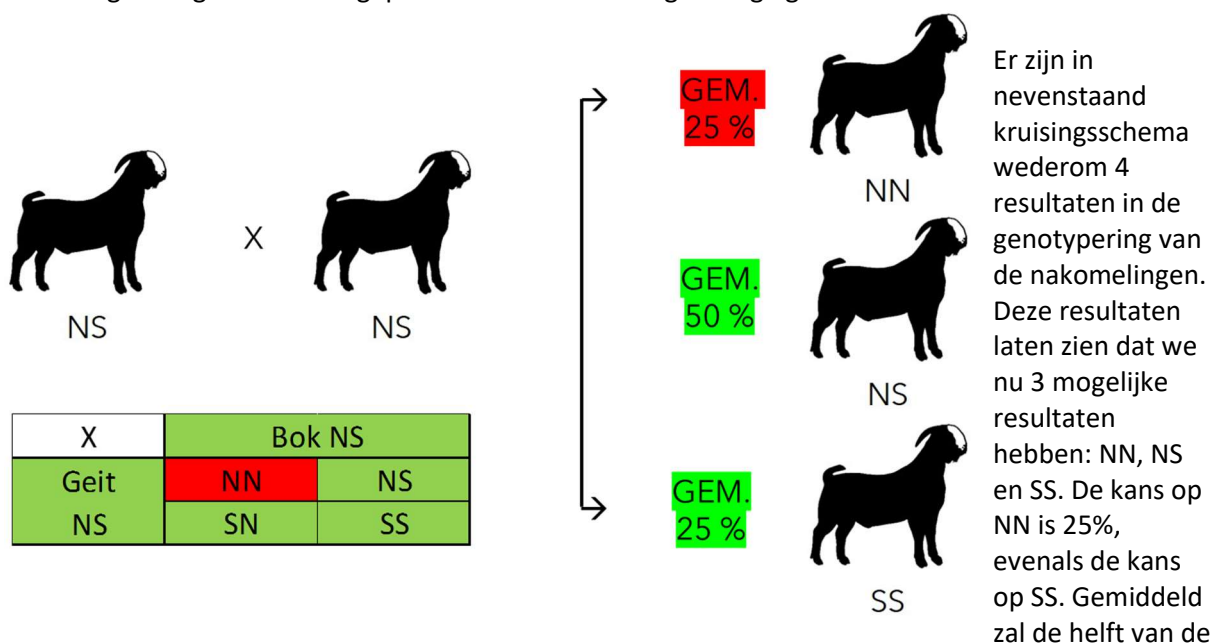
NS

X

NS

| X | Bok NS | |
|---|---|---|
| Geit | NN | NS |
| NS | SN | SS |

GEM. 25 %

NN

GEM. 50 %

NS

GEM. 25 %

SS

Er zijn in nevenstaand kruisingsschema wederom 4 resultaten in de genotypering van de nakomelingen. Deze resultaten laten zien dat we nu 3 mogelijke resultaten hebben: NN, NS en SS. De kans op NN is 25%, evenals de kans op SS. Gemiddeld zal de helft van de